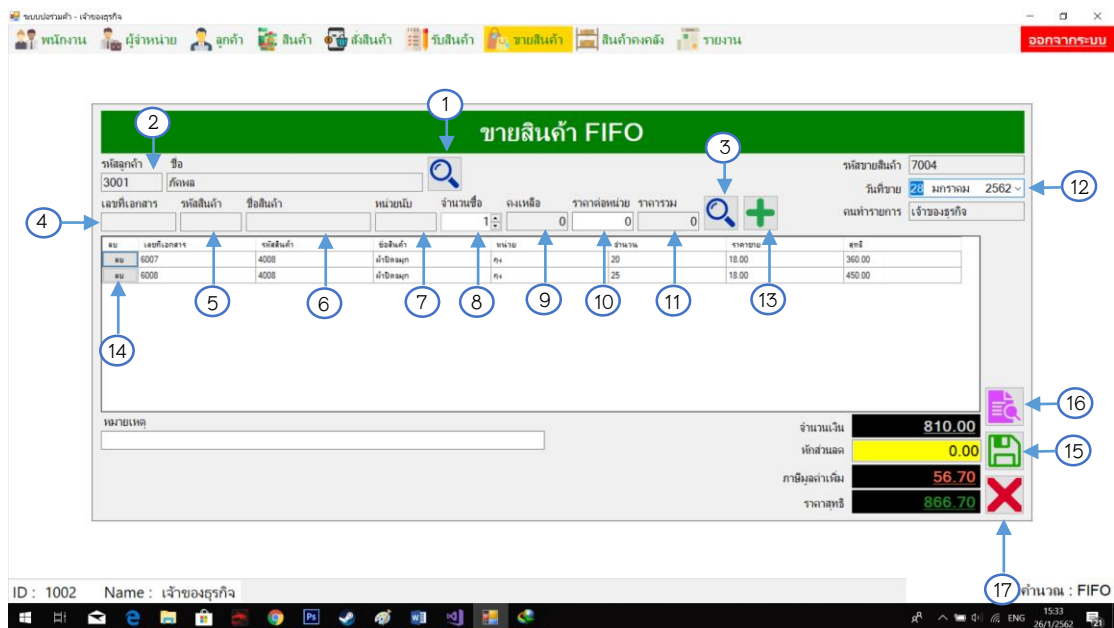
ระบบบริหารสินค้า - เจ้าของธุรกิจ

พนักงาน ผู้จำหน่าย ลูกค้า สินค้า สั่งสินค้า รับสินค้า ขายสินค้า สินค้าคงคลัง รายงาน

ออกจากระบบ

ขายสินค้า FIFO

รหัสลูกค้า ชื่อ
3001 ภัคพล

รหัสขายสินค้า 7004
วันที่ขาย 28 มกราคม 2562
คนทำรายการ เจ้าของธุรกิจ

เลขที่เอกสาร รหัสสินค้า ชื่อสินค้า หน่วยนับ จำนวนซื้อ คงเหลือ ราคาต่อหน่วย ราคารวม
1 0 0 0

| ลบ | เลขที่เอกสาร | รหัสสินค้า | ชื่อสินค้า | หน่วย | จำนวน | ราคาขาย | สุทธิ |
|---|---|---|---|---|---|---|---|
| ลบ | 6007 | 4008 | ผ้าปิดจมูก | ถุง | 20 | 18.00 | 360.00 |
| ลบ | 6008 | 4008 | ผ้าปิดจมูก | ถุง | 25 | 18.00 | 450.00 |

หมายเหตุ

จำนวนเงิน 810.00
หักส่วนลด 0.00
ภาษีมูลค่าเพิ่ม 56.70
ราคาสุทธิ 866.70

1 2 3 4 5 6 7 8 9 10 11 12 13 14 15 16 17

ID : 1002 Name : เจ้าของธุรกิจ
คำนวณ : FIFO

ENG 15:33 26/1/2562